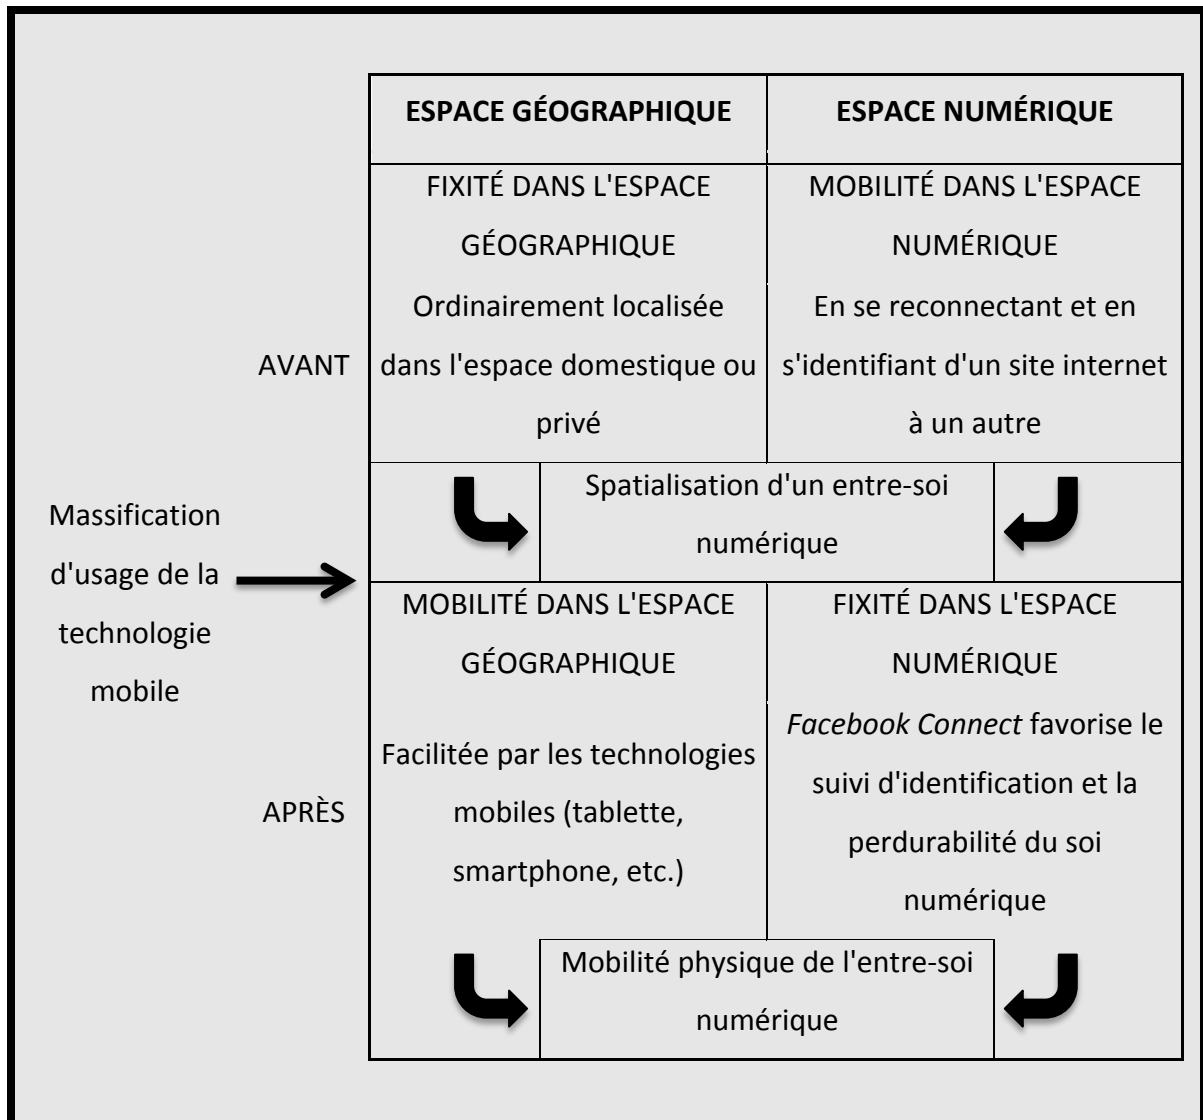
| | ESPACE GÉOGRAPHIQUE | ESPACE NUMÉRIQUE |
|---|---|---|
| AVANT | FIXITÉ DANS L'ESPACE GÉOGRAPHIQUE Ordinairement localisée dans l'espace domestique ou privé | MOBILITÉ DANS L'ESPACE NUMÉRIQUE En se reconnectant et en s'identifiant d'un site internet à un autre |
| | Spatialisation d'un entre-soi numérique | |
| APRÈS | MOBILITÉ DANS L'ESPACE GÉOGRAPHIQUE Facilitée par les technologies mobiles (tablette, smartphone, etc.) | FIXITÉ DANS L'ESPACE NUMÉRIQUE *Facebook Connect* favorise le suivi d'identification et la perdurabilité du soi numérique |
| | Mobilité physique de l'entre-soi numérique | |

Massification d'usage de la technologie mobile